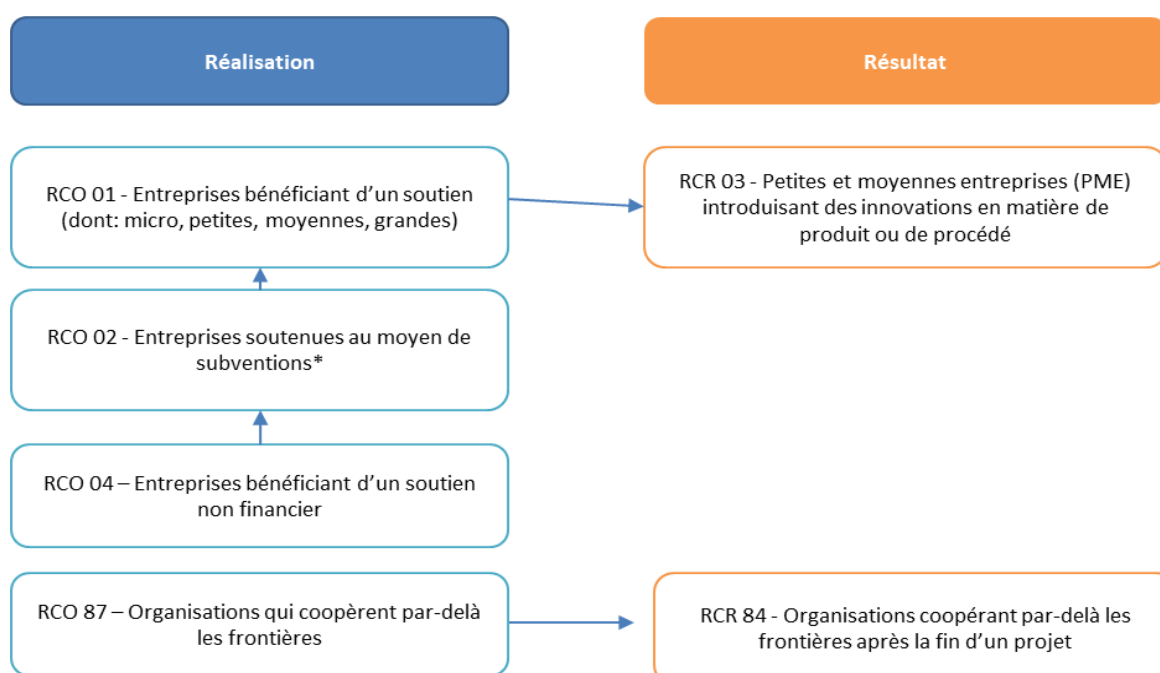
Réalisation

Résultat

RCO 01 - Entreprises bénéficiant d'un soutien (dont: micro, petites, moyennes, grandes)

RCR 03 - Petites et moyennes entreprises (PME) introduisant des innovations en matière de produit ou de procédé

RCO 02 - Entreprises soutenues au moyen de subventions*

RCO 04 – Entreprises bénéficiant d'un soutien non financier

RCO 87 – Organisations qui coopèrent par-delà les frontières

RCR 84 - Organisations coopérant par-delà les frontières après la fin d'un projet